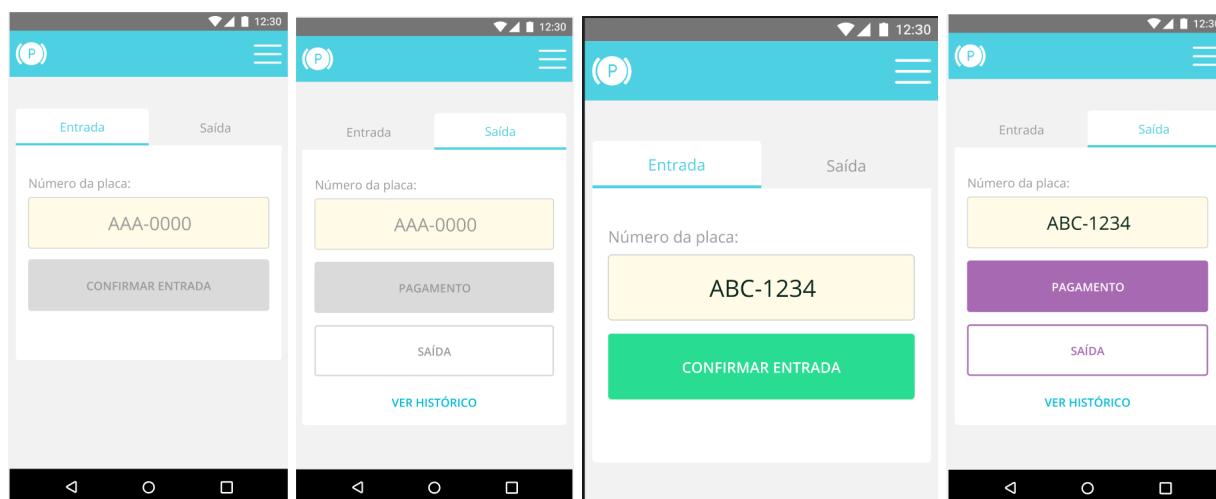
12:30
P
Entrada
Saída
Número da placa:
AAA-0000
CONFIRMAR ENTRADA

12:30
P
Entrada
Saída
Número da placa:
AAA-0000
PAGAMENTO
SAÍDA
VER HISTÓRICO

12:30
P
Entrada
Saída
Número da placa:
ABC-1234
CONFIRMAR ENTRADA

12:30
P
Entrada
Saída
Número da placa:
ABC-1234
PAGAMENTO
SAÍDA
VER HISTÓRICO